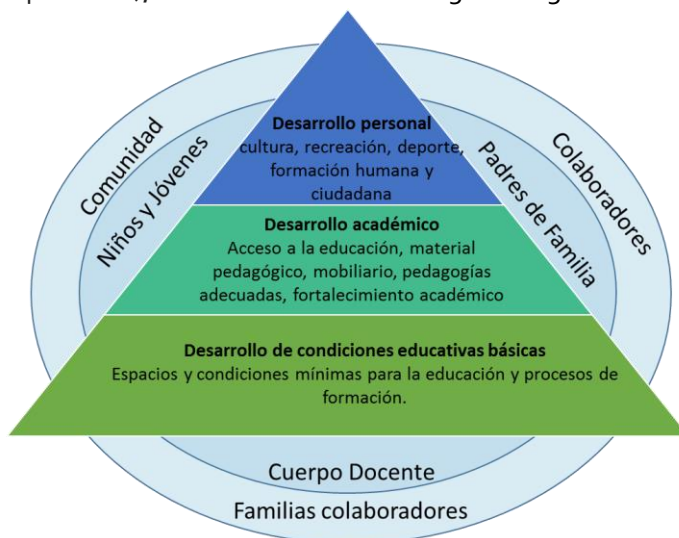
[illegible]

Desarrollo personal
cultura, recreación, deporte, formación humana y ciudadana

Desarrollo académico
Acceso a la educación, material pedagógico, mobiliario, pedagogías adecuadas, fortalecimiento académico

Desarrollo de condiciones educativas básicas
Espacios y condiciones mínimas para la educación y procesos de formación.

Comunidad
Niños y Jóvenes
Padres de Familia
Colaboradores
Cuerpo Docente
Familias colaboradores